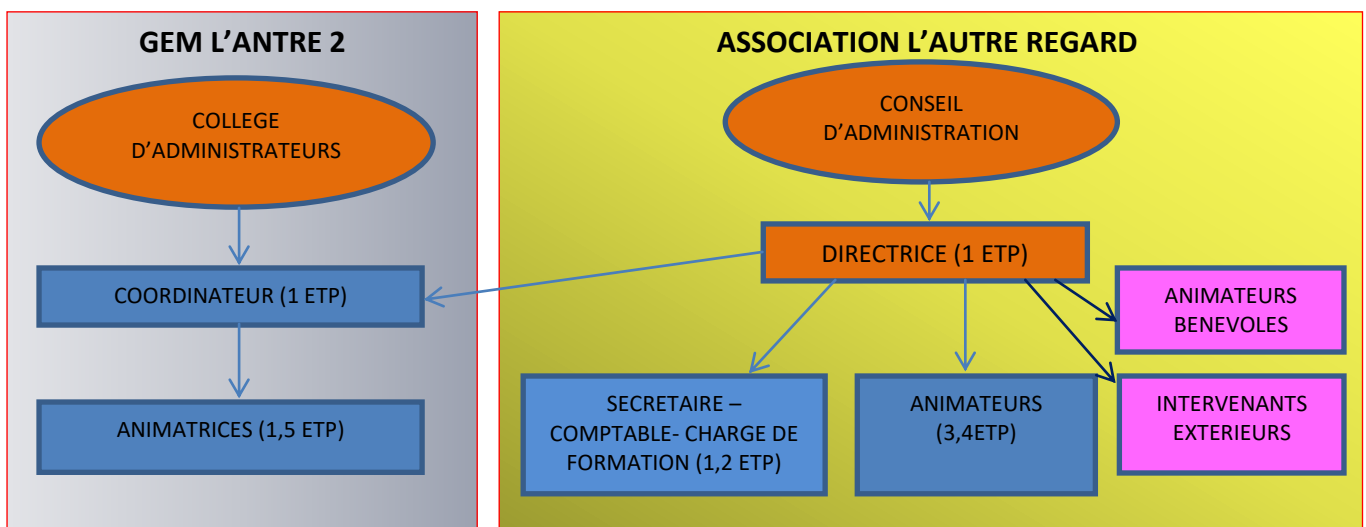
GEM L'ANTRE 2

COLLEGE D'ADMINISTRATEURS

COORDINATEUR (1 ETP)

ANIMATRICES (1,5 ETP)

ASSOCIATION L'AUTRE REGARD

CONSEIL D'ADMINISTRATION

DIRECTRICE (1 ETP)

ANIMATEURS BENEVOLES

SECRETAIRE – COMPTABLE- CHARGE DE FORMATION (1,2 ETP)

ANIMATEURS (3,4ETP)

INTERVENANTS EXTERIEURS